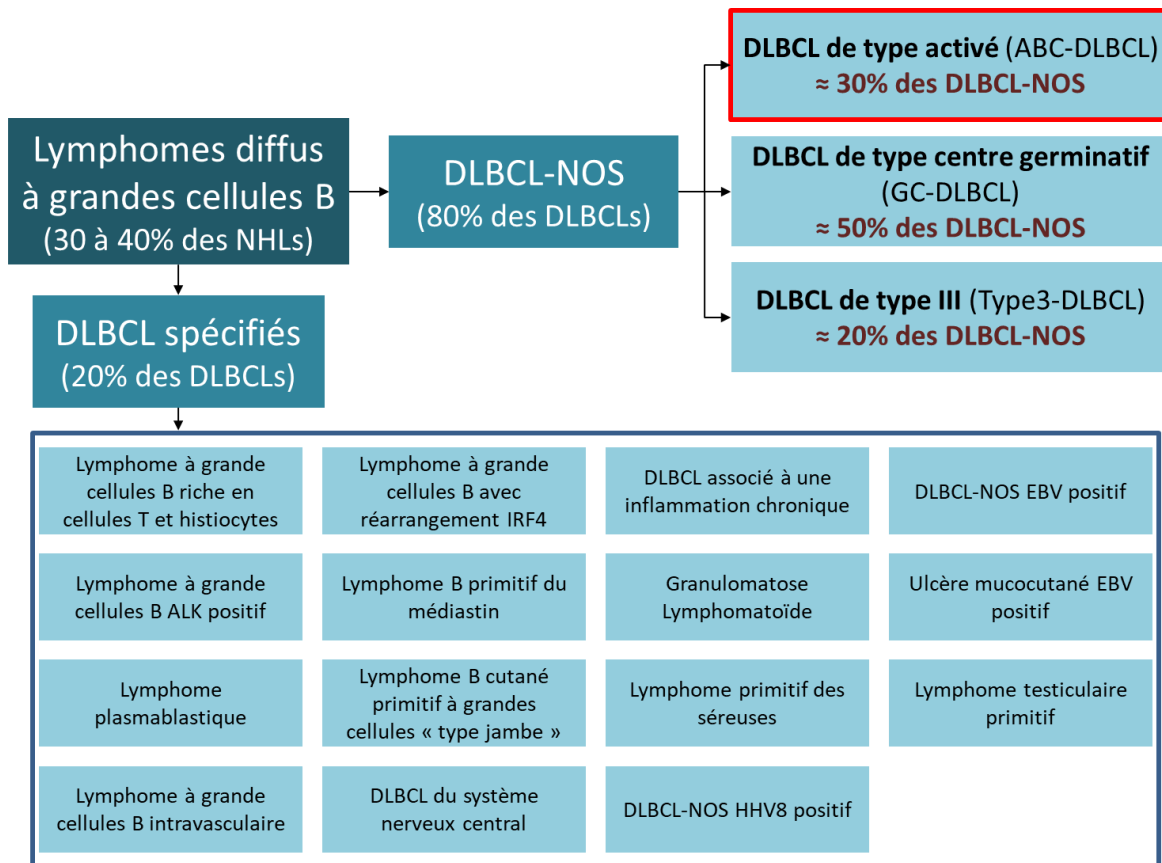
Lymphomes diffus à grandes cellules B (30 à 40% des NHLs)

DLBCL-NOS (80% des DLBCLs)

**DLBCL de type activé** (ABC-DLBCL)
≈ 30% des DLBCL-NOS

**DLBCL de type centre germinatif** (GC-DLBCL)
≈ 50% des DLBCL-NOS

**DLBCL de type III** (Type3-DLBCL)
≈ 20% des DLBCL-NOS

DLBCL spécifiés (20% des DLBCLs)

Lymphome à grande cellules B riche en cellules T et histiocytes

Lymphome à grande cellules B avec réarrangement IRF4

DLBCL associé à une inflammation chronique

DLBCL-NOS EBV positif

Lymphome à grande cellules B ALK positif

Lymphome B primitif du médiastin

Granulomatose Lymphomatoïde

Ulcère mucocutané EBV positif

Lymphome plasmablastique

Lymphome B cutané primitif à grandes cellules « type jambe »

Lymphome primitif des séreuses

Lymphome testiculaire primitif

Lymphome à grande cellules B intravasculaire

DLBCL du système nerveux central

DLBCL-NOS HHV8 positif